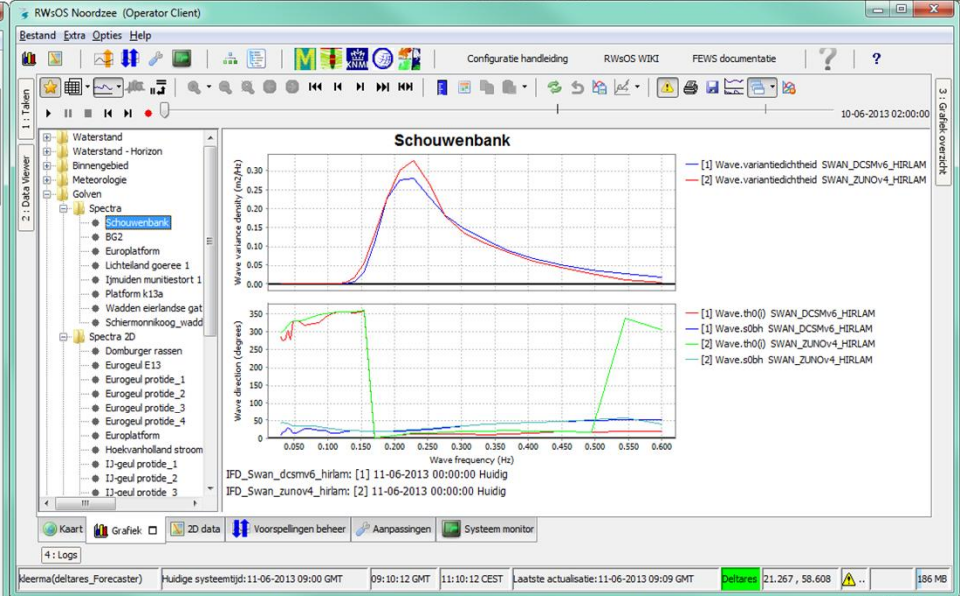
RWsOS Noordzee (Operator Client)

Bestand Extra Opties Help

Configuratie handleiding RWsOS WIKI FEWS documentatie ?

10-06-2013 02:00:00

1 : Tabellen

2 : Data Viewer

3 : Grafiek overzicht

Waterstand
Waterstand - Horizon
Binnengebied
Meteorologie
Golven
Spectra
Schouwenbank
BG2
Europlatform
Lichteiland goeree 1
Ijmuiden munitiestort 1
Platform k13a
Wadden eierlandse gat
Schiermonnikoog_wadd
Spectra 2D
Domburger rassen
Eurogeul E13
Eurogeul protide_1
Eurogeul protide_2
Eurogeul protide_3
Eurogeul protide_4
Europlatform
Hoekvanholland stroom
IJ-geul protide_1
IJ-geul protide_2
IJ-geul protide_3

Schouwenbank

Wave variance density (m2/Hz)

0.30
0.25
0.20
0.15
0.10
0.05
0.00

[1] Wave.variantiedichtheid SWAN_DCSMv6_HIRLAM
[2] Wave.variantiedichtheid SWAN_ZUNOv4_HIRLAM

Wave direction (degrees)

350
300
250
200
150
100
50
0

[1] Wave.th0(i) SWAN_DCSMv6_HIRLAM
[1] Wave.s0bh SWAN_DCSMv6_HIRLAM
[2] Wave.th0(i) SWAN_ZUNOv4_HIRLAM
[2] Wave.s0bh SWAN_ZUNOv4_HIRLAM

0.050 0.100 0.150 0.200 0.250 0.300 0.350 0.400 0.450 0.500 0.550 0.600
Wave frequency (Hz)

IFD_Swan_dcsmv6_hirlam: [1] 11-06-2013 00:00:00 Huidig
IFD_Swan_zunov4_hirlam: [2] 11-06-2013 00:00:00 Huidig

Kaart Grafiek 2D data Voorspellingen beheer Aanpassingen Systeem monitor

4 : Logs

kleerma(deltares_Forecaster) Huidige systeemtijd: 11-06-2013 09:00 GMT 09:10:12 GMT 11:10:12 CEST Laatste actualisatie: 11-06-2013 09:09 GMT Deltares 21.267 , 58.608 186 MB